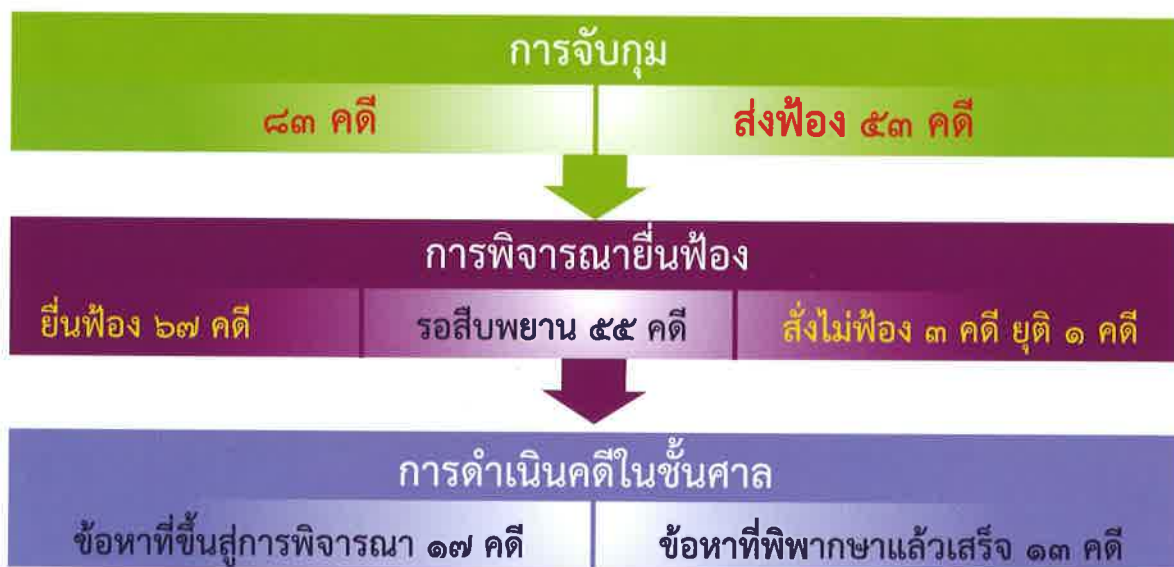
การจับกุม

๘๓ คดี

ส่งฟ้อง ๕๓ คดี

การพิจารณายื่นฟ้อง

ยื่นฟ้อง ๖๗ คดี

รอสืบพยาน ๕๕ คดี

สั่งไม่ฟ้อง ๓ คดี ยุติ ๑ คดี

การดำเนินคดีในชั้นศาล

ข้อหาที่ขึ้นสู่การพิจารณา ๑๗ คดี

ข้อหาที่พิพากษาแล้วเสร็จ ๑๓ คดี